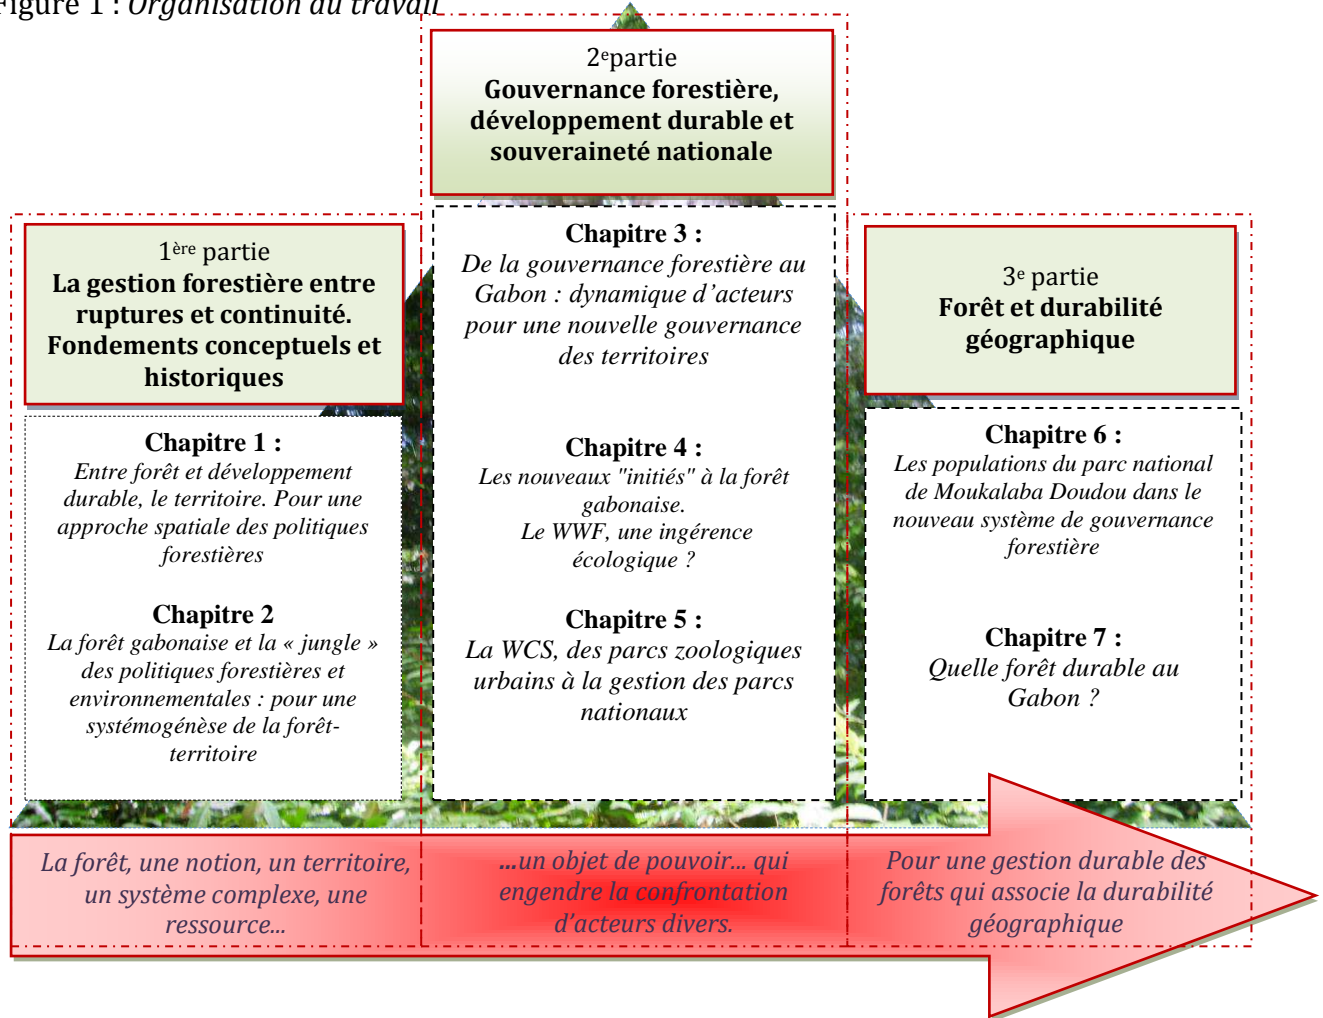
Figure 1 : Organisation du travail

2$^{e}$partie
**Gouvernance forestière, développement durable et souveraineté nationale**

1$^{ère}$ partie
**La gestion forestière entre ruptures et continuité. Fondements conceptuels et historiques**

**Chapitre 1 :**
*Entre forêt et développement durable, le territoire. Pour une approche spatiale des politiques forestières*

**Chapitre 2**
*La forêt gabonaise et la « jungle » des politiques forestières et environnementales : pour une systémogénèse de la forêt-territoire*

**Chapitre 3 :**
*De la gouvernance forestière au Gabon : dynamique d'acteurs pour une nouvelle gouvernance des territoires*

**Chapitre 4 :**
*Les nouveaux "initiés" à la forêt gabonaise. Le WWF, une ingérence écologique ?*

**Chapitre 5 :**
*La WCS, des parcs zoologiques urbains à la gestion des parcs nationaux*

3$^{e}$ partie
**Forêt et durabilité géographique**

**Chapitre 6 :**
*Les populations du parc national de Moukalaba Doudou dans le nouveau système de gouvernance forestière*

**Chapitre 7 :**
*Quelle forêt durable au Gabon ?*

*La forêt, une notion, un territoire, un système complexe, une ressource...*

*...un objet de pouvoir... qui engendre la confrontation d'acteurs divers.*

*Pour une gestion durable des forêts qui associe la durabilité géographique*